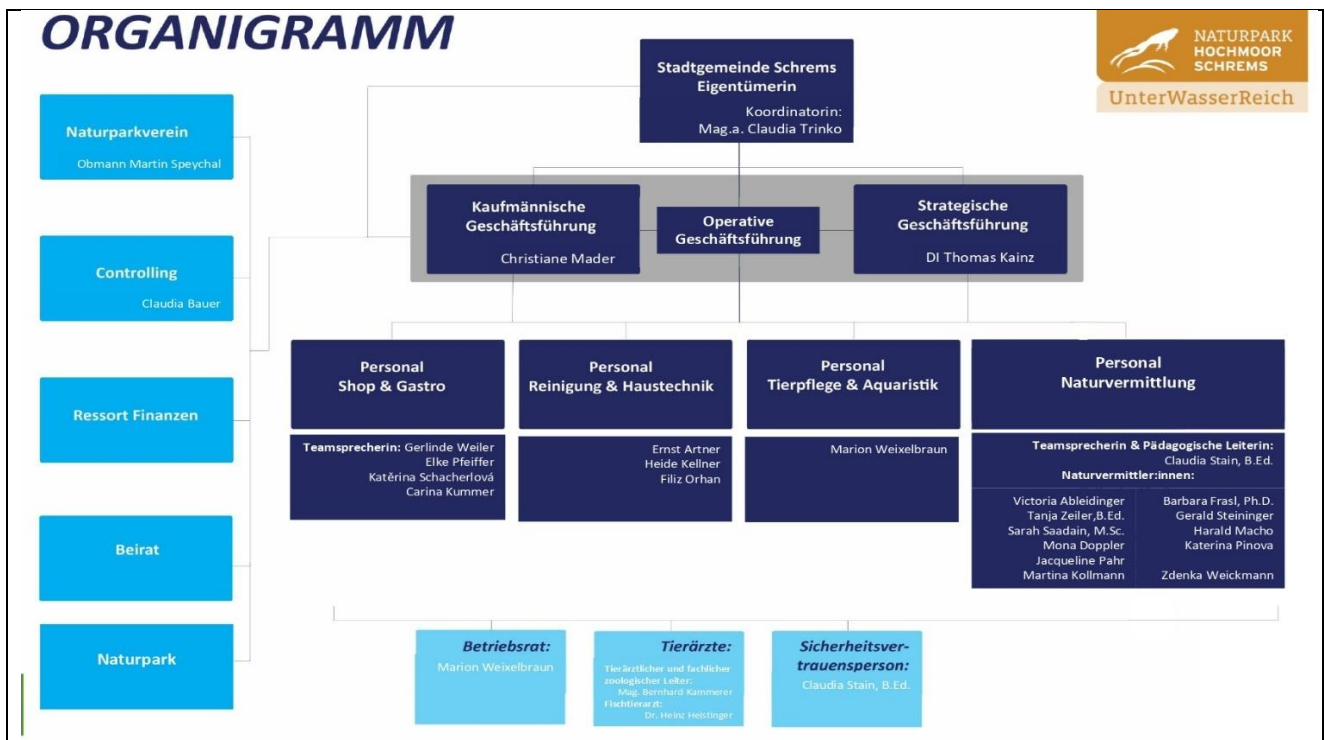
ORGANIGRAMM

NATURPARK HOCHMOOR SCHREMS
UnterWasserReich

Naturparkverein
Obmann Martin Speychal

Controlling
Claudia Bauer

Ressort Finanzen

Beirat

Naturpark

Stadtgemeinde Schrems
Eigentümerin
Koordinatorin:
Mag.a. Claudia Trinko

Kaufmännische Geschäftsführung
Christiane Mader

Operative Geschäftsführung

Strategische Geschäftsführung
DI Thomas Kainz

Personal
Shop & Gastro

Teamsprecherin: Gerlinde Weiler
Elke Pfeiffer
Kateřina Schacherlová
Carina Kummer

Personal
Reinigung & Haustechnik

Ernst Artner
Heide Kellner
Filiz Orhan

Personal
Tierpflege & Aquaristik

Marion Weixelbraun

Personal
Naturvermittlung

Teamsprecherin & Pädagogische Leiterin:
Claudia Stain, B.Ed.
Naturvermittler:innen:

Victoria Ableidinger
Tanja Zeiler,B.Ed.
Sarah Saadain, M.Sc.
Mona Doppler
Jacqueline Pahr
Martina Kollmann

Barbara Frasl, Ph.D.
Gerald Steininger
Harald Macho
Katerina Pinova
Zdenka Weickmann

Betriebsrat:
Marion Weixelbraun

Tierärzte:
Tierärztlicher und fachlicher zoologischer Leiter:
Mag. Bernhard Kammerer
Fischtierarzt:
Dr. Heinz Heistinger

Sicherheitsvertrauensperson:
Claudia Stain, B.Ed.